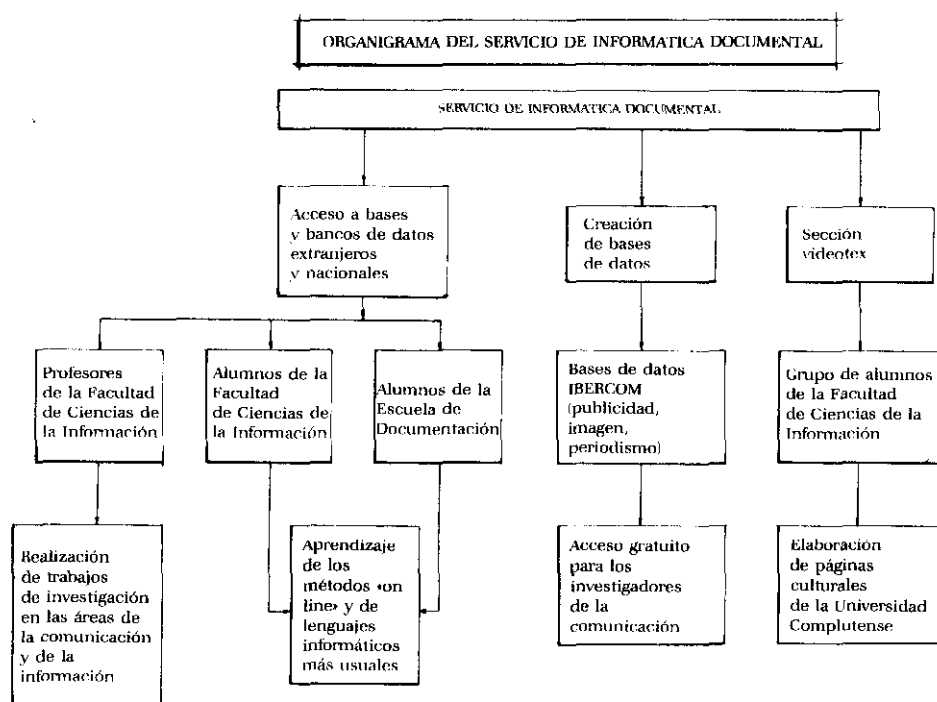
ORGANIGRAMA DEL SERVICIO DE INFORMATICA DOCUMENTAL

SERVICIO DE INFORMATICA DOCUMENTAL

Acceso a bases y bancos de datos extranjeros y nacionales

Creación de bases de datos

Sección videotex

Profesores de la Facultad de Ciencias de la Información

Alumnos de la Facultad de Ciencias de la Información

Alumnos de la Escuela de Documentación

Bases de datos IBERCOM (publicidad, imagen, periodismo)

Grupo de alumnos de la Facultad de Ciencias de la Información

Realización de trabajos de investigación en las áreas de la comunicación y de la información

Aprendizaje de los métodos «on line» y de lenguajes informáticos más usuales

Acceso gratuito para los investigadores de la comunicación

Elaboración de páginas culturales de la Universidad Complutense